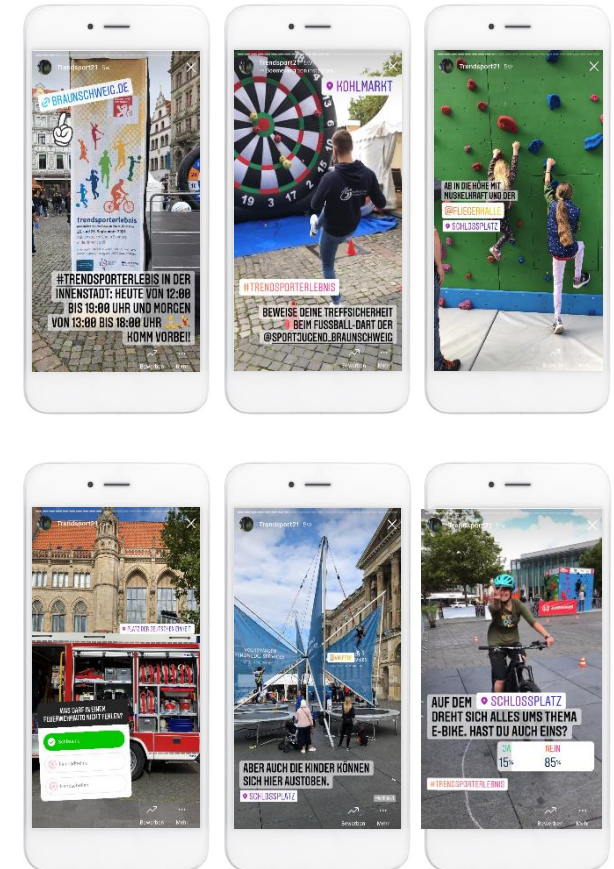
trendsport21 5w

@BRAUNSCHWEIG.DE

trendsporterlebnis

#TRENDSPORTERLEBIS IN DER INNENSTADT: HEUTE VON 12:00 BIS 19:00 UHR UND MORGEN VON 13:00 BIS 18:00 UHR KOMM VORBEI!

Bewerben Mehr

trendsport21 5w

KOHLMARKT

#TRENDSPORTERLEBNIS

BEWEISE DEINE TREFFSICHERHEIT BEIM FUSSBALL-DART DER @SPORTJUGEND_BRAUNSCHWEIG

Bewerben Mehr

trendsport21 5w

AB IN DIE HÖHE MIT MUSKELKRAFT UND DER @FLIEGERHALLE

SCHLOSSPLATZ

Bewerben Mehr

trendsport21 5w

PLATZ DER DEUTSCHEN EINHEIT

WAS DARF IN EINEM FEUERWEHRAUTO NICHT FEHLEN?

Bewerben Mehr

trendsport21 5w

ABER AUCH DIE KINDER KÖNNEN SICH HIER AUSTOBEN.

SCHLOSSPLATZ

Bewerben Mehr

trendsport21 5w

AUF DEM SCHLOSSPLATZ DREHT SICH ALLES UMS THEMA E-BIKE. HAST DU AUCH EINS?

JA 15%

NEIN 85%

#TRENDSPORTERLEBNIS

Bewerben Mehr